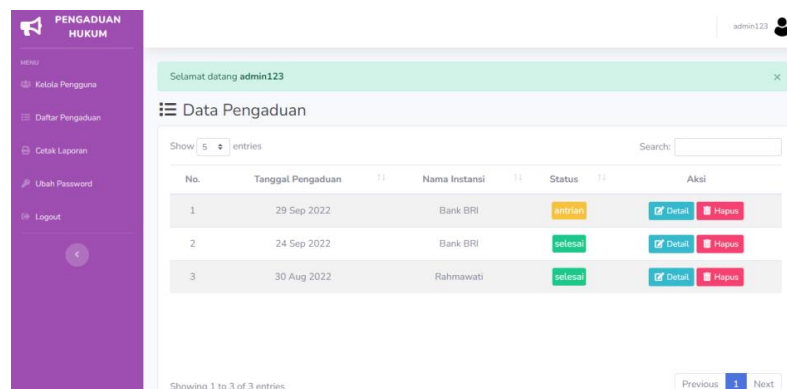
PENGADUAN HUKUM

MENU

Kelola Pengguna

Daftar Pengaduan

Cetak Laporan

Ubah Password

Logout

admin123

Selamat datang **admin123**

×

Data Pengaduan

Show 5 entries

Search:

| No. | Tanggal Pengaduan | Nama Instansi | Status | Aksi |
|---|---|---|---|---|
| 1 | 29 Sep 2022 | Bank BRI | antrian | Detail Hapus |
| 2 | 24 Sep 2022 | Bank BRI | selesai | Detail Hapus |
| 3 | 30 Aug 2022 | Rahmawati | selesai | Detail Hapus |

Showing 1 to 3 of 3 entries

Previous 1 Next